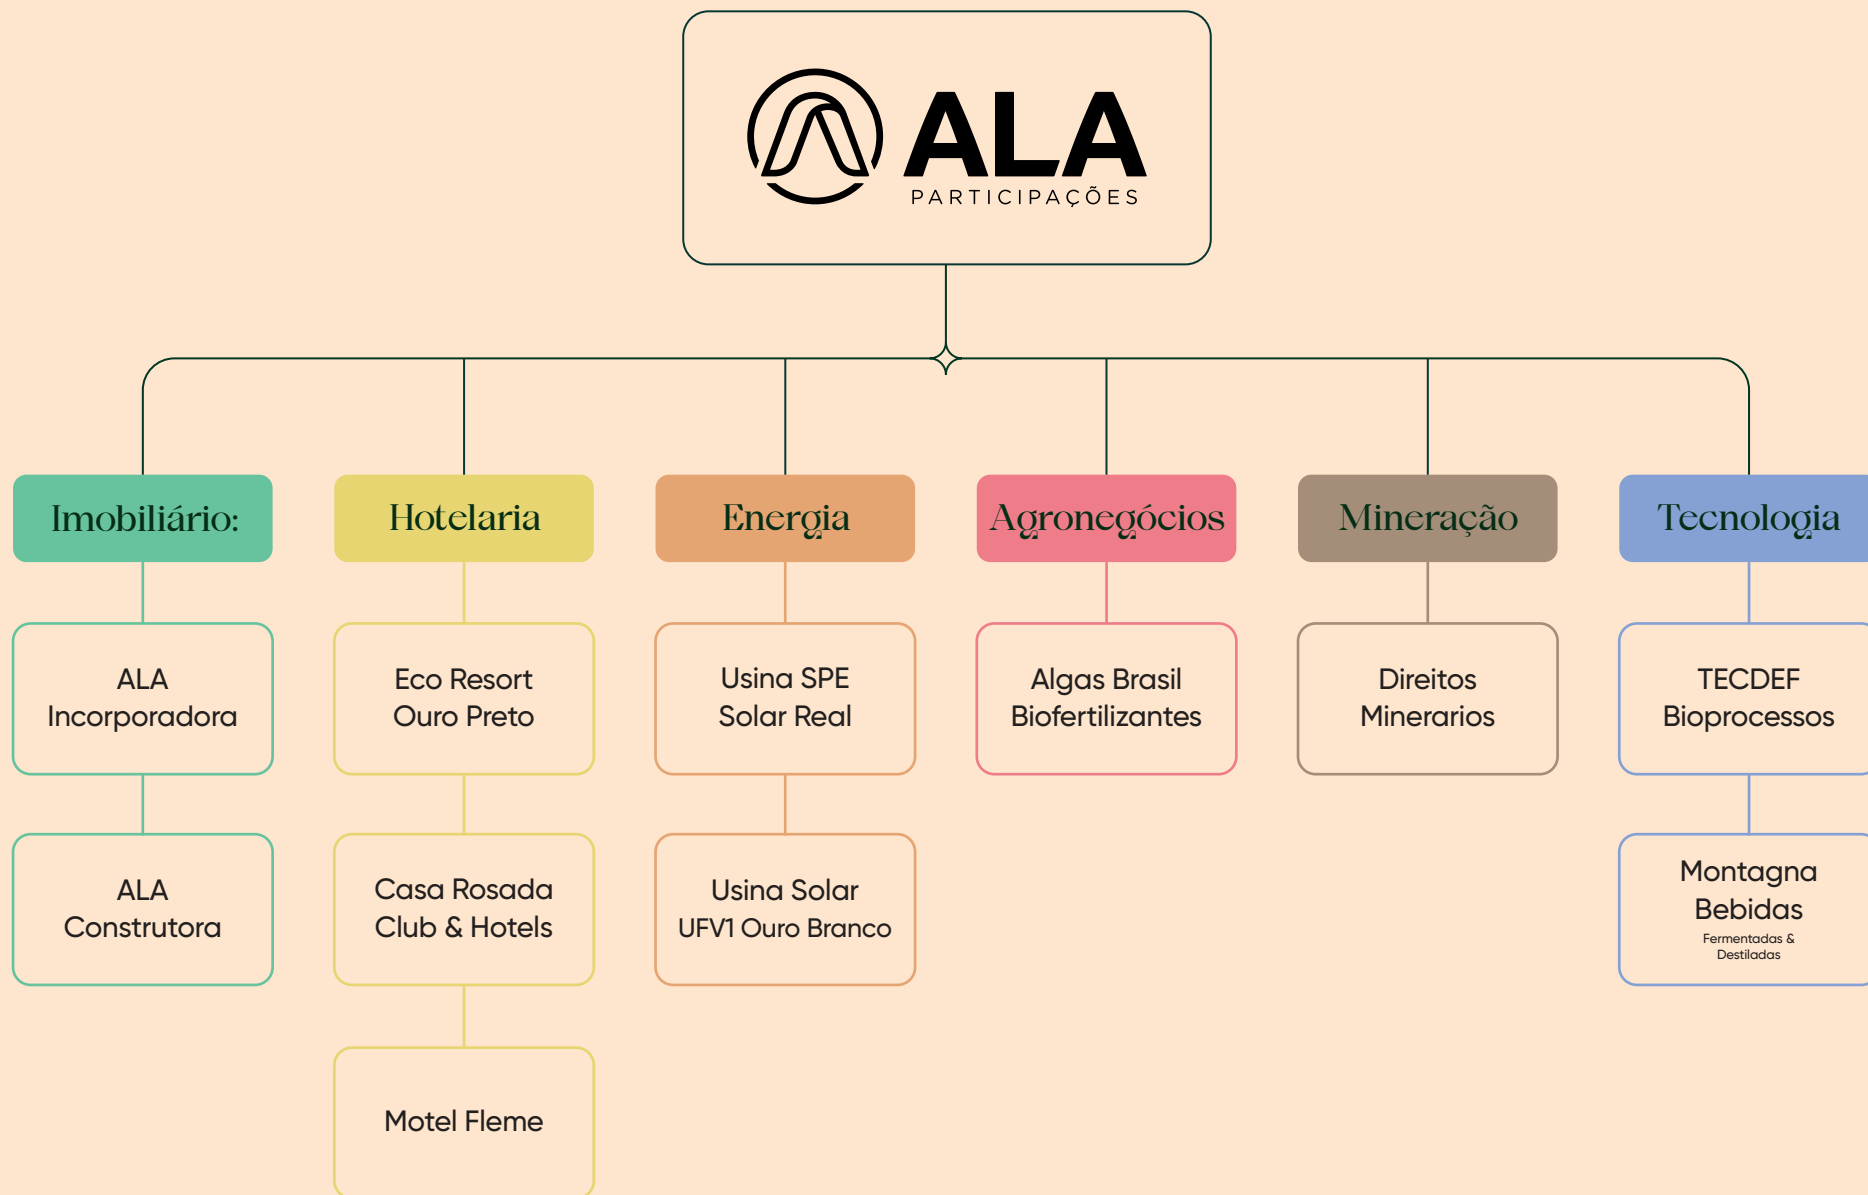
ALA
PARTICIPAÇÕES

Imobiliário:

ALA Incorporadora

ALA Construtora

Hotelaria

Eco Resort Ouro Preto

Casa Rosada Club & Hotels

Motel Fleme

Energia

Usina SPE Solar Real

Usina Solar UFV1 Ouro Branco

Agronegócios

Algas Brasil Biofertilizantes

Mineração

Direitos Minerarios

Tecnologia

TECDEF Bioprocessos

Montagna Bebidas
Fermentadas & Destiladas